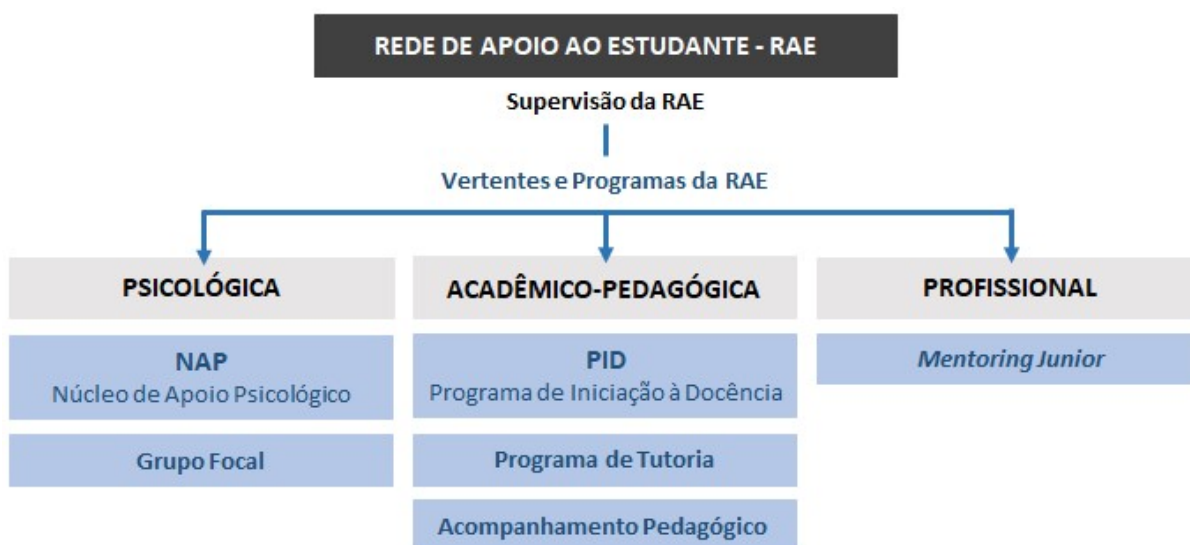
REDE DE APOIO AO ESTUDANTE - RAE

Supervisão da RAE

Vertentes e Programas da RAE

PSICOLÓGICA

NAP
Núcleo de Apoio Psicológico

Grupo Focal

ACADÊMICO-PEDAGÓGICA

PID
Programa de Iniciação à Docência

Programa de Tutoria

Acompanhamento Pedagógico

PROFISSIONAL

Mentoring Junior